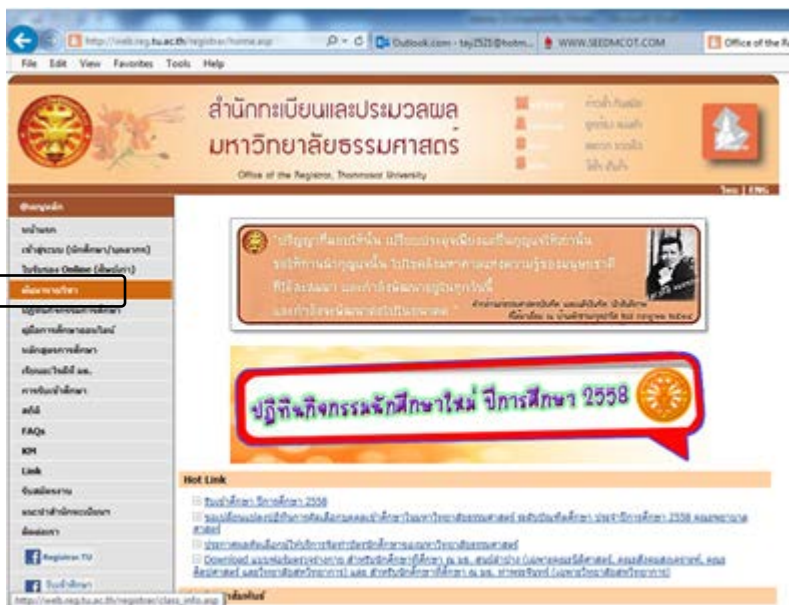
http://web.reg.tu.ac.th/registrar/home.asp
Outlook.com - taj2525@hotm...
WWW.SEEDMCOT.COM
Office of the R
File Edit View Favorites Tools Help

สำนักทะเบียนและประมวลผล
มหาวิทยาลัยธรรมศาสตร์
Office of the Registrar, Thammasat University

Thai | ENG

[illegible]
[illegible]
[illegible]
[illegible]
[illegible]
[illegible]
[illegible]
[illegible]
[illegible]
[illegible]
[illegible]
FAQs
KM
Link
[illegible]
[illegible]
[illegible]
Registrar TU
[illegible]

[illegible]

ปฏิทินกิจกรรมนักศึกษาใหม่ ปีการศึกษา 2558

Hot Link
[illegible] 2558
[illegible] 2558 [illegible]
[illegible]
Download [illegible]

http://web.reg.tu.ac.th/registrar/class_info.asp